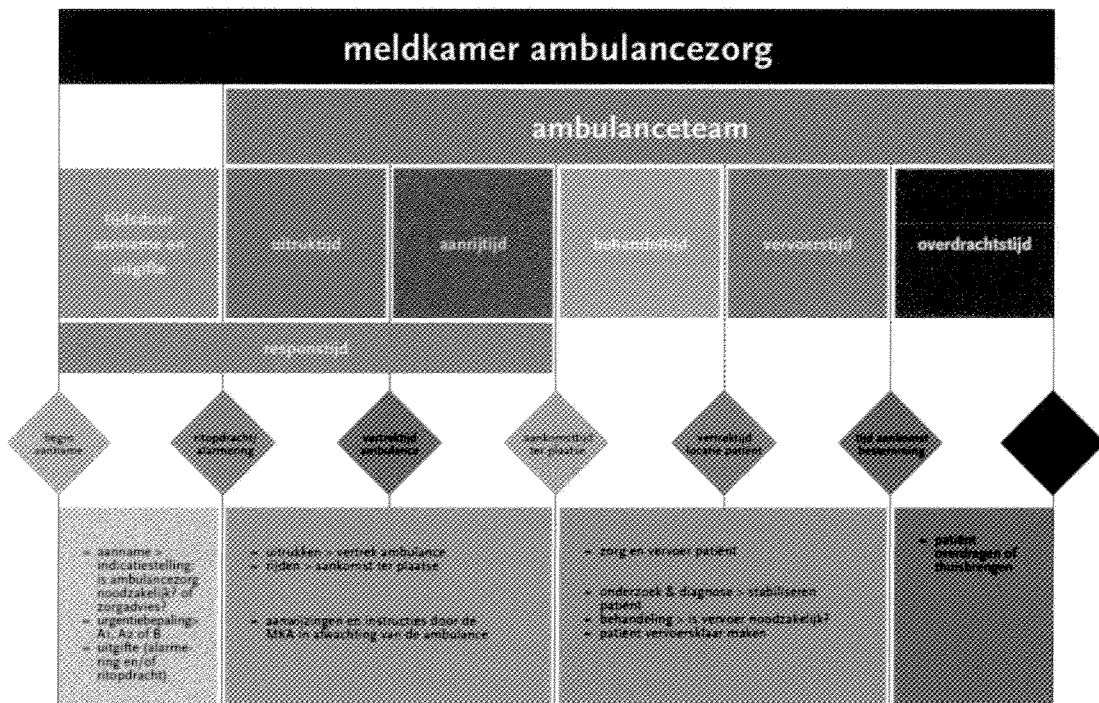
meldkamer ambulancezorg

ambulanceteam

tijdsduur aanname en uitgifte

uitruktijd

aanrijtijd

behandeltijd

vervoerstijd

overdrachtstijd

responstijd

begin aanname

ritopdracht/ alarmering

vertrektijd ambulance

aankomsttijd ter plaatse

vertrektijd locatie patiënt

tijd aankomst bestemming

- aanname > indicatiestelling: is ambulancezorg noodzakelijk? of zorgadvies?
- urgentiebepaling: A1, A2 of B
- uitgifte (alarmering en/of ritopdracht)

- uitrukken > vertrek ambulance
- rijden > aankomst ter plaatse

- aanwijzingen en instructies door de MKA in afwachting van de ambulance

- zorg en vervoer patiënt

- onderzoek & diagnose > stabiliseren patiënt
- behandeling > is vervoer noodzakelijk?
- patiënt vervoersklaar maken

- patiënt overdragen of thuisbrengen